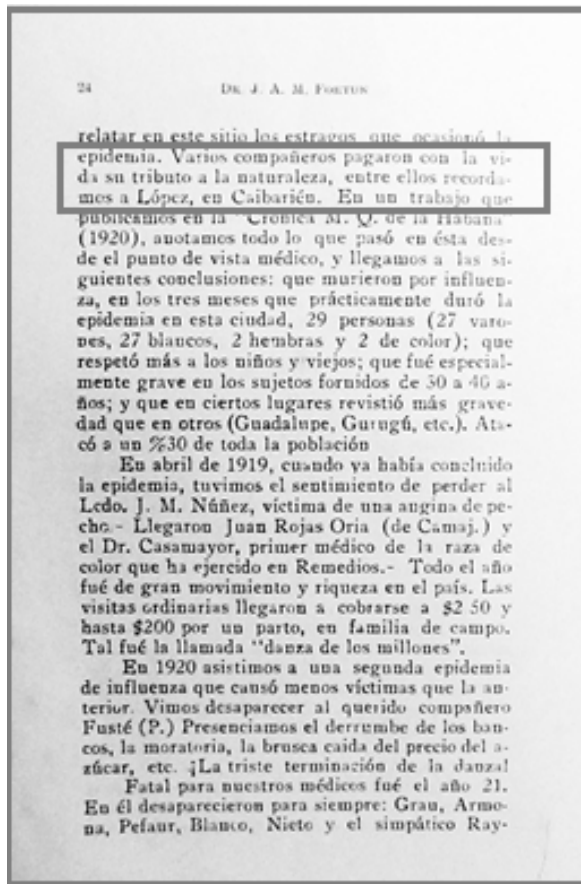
24 DR. J. A. M. FORTUN

relatar en este sitio los estragos que ocasionó la epidemia. Varios compañeros pagaron con la vida su tributo a la naturaleza, entre ellos recordamos a López, en Caibarién. En un trabajo que publicamos en la "Crónica M. Q. de la Habana" (1920), anotamos todo lo que pasó en ésta desde el punto de vista médico, y llegamos a las siguientes conclusiones: que murieron por influenza, en los tres meses que prácticamente duró la epidemia en esta ciudad, 29 personas (27 varones, 27 blancos, 2 hembras y 2 de color); que respetó más a los niños y viejos; que fué especialmente grave en los sujetos fornidos de 30 a 40 años; y que en ciertos lugares revistió más gravedad que en otros (Guadalupe, Guaugú, etc.). Atacó a un %30 de toda la población

En abril de 1919, cuando ya había concluido la epidemia, tuvimos el sentimiento de perder al Ldo. J. M. Núñez, víctima de una angina de pecho.- Llegaron Juan Rojas Oria (de Camaj.) y el Dr. Casamayor, primer médico de la raza de color que ha ejercido en Remedios.- Todo el año fué de gran movimiento y riqueza en el país. Las visitas ordinarias llegaron a cobrarse a $2 50 y hasta $200 por un parto, en familia de campo. Tal fué la llamada "danza de los millones".

En 1920 asistimos a una segunda epidemia de influenza que causó menos víctimas que la anterior. Vimos desaparecer al querido compañero Fusté (P.) Presenciamos el derrumbe de los bancos, la moratoria, la brusca caida del precio del azúcar, etc. ¡La triste terminación de la danza!

Fatal para nuestros médicos fué el año 21. En él desaparecieron para siempre: Grau, Armona, Pefaur, Blanco, Nieto y el simpático Ray-